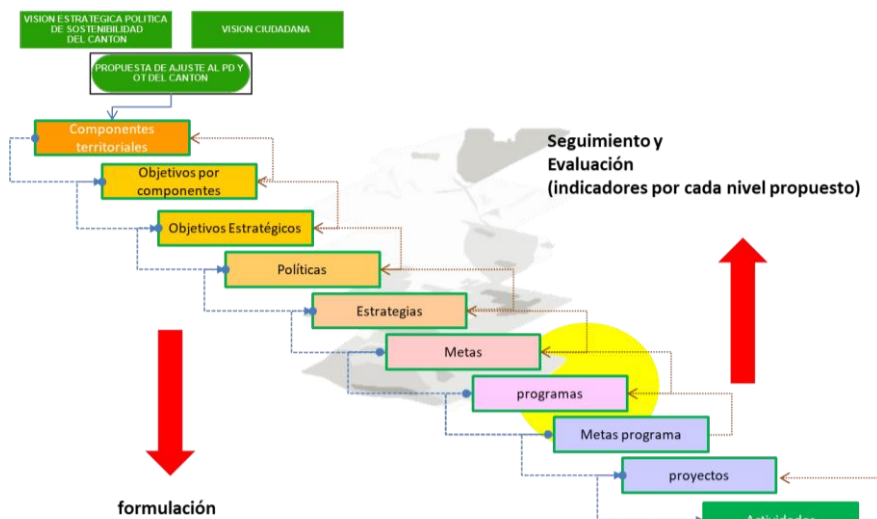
VISION ESTRATEGICA POLITICA DE SOSTENIBILIDAD DEL CANTON

VISION CIUDADANA

PROPUESTA DE AJUSTE AL PD Y OT DEL CANTON

Componentes territoriales

Objetivos por componentes

Objetivos Estratégicos

Políticas

Estrategias

Metas

programas

Metas programa

proyectos

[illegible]

Seguimiento y Evaluación (indicadores por cada nivel propuesto)

formulación